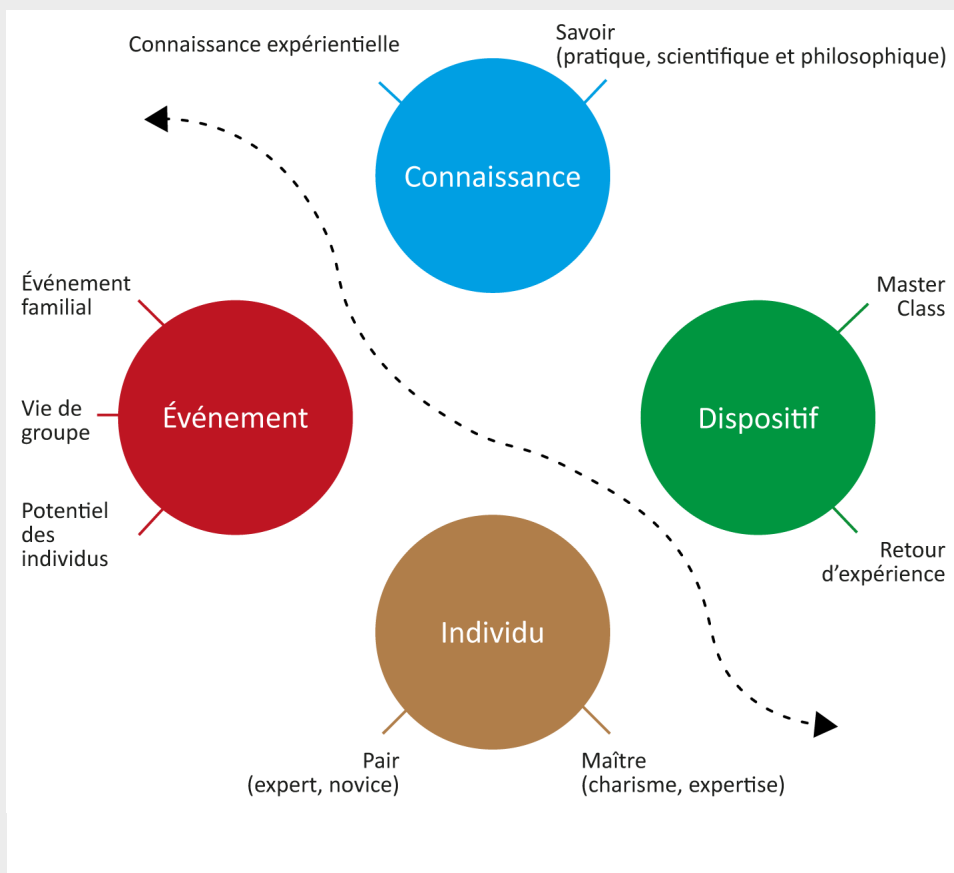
Connaissance expérientielle

Savoir
(pratique, scientifique et philosophique)

Connaissance

Événement
familial

Vie de
groupe

Potentiel
des
individus

Événement

Master
Class

Dispositif

Retour
d'expérience

Individu

Pair
(expert, novice)

Maître
(charisme, expertise)